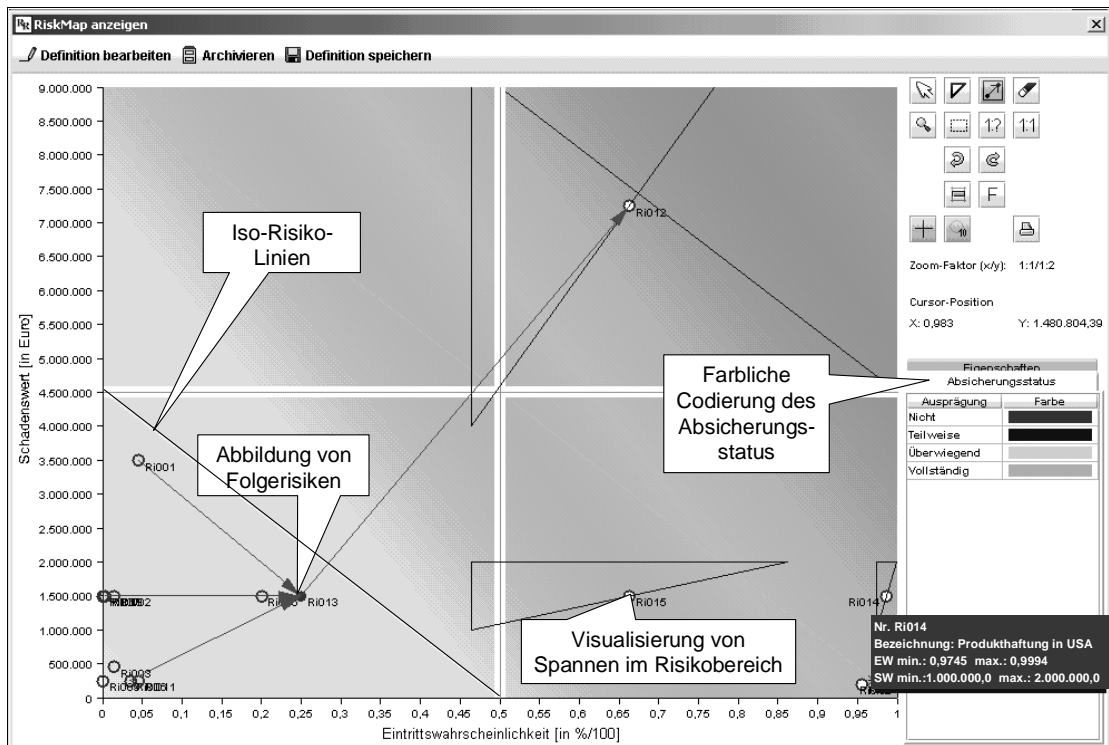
RiskMap anzeigen

Definition bearbeiten  Archivieren  Definition speichern

Iso-Risiko-Linien

Farbliche Codierung des Absicherungsstatus

Abbildung von Folgerisiken

Visualisierung von Spannen im Risikobereich

Schadenswert [in Euro]

9.000.000
8.500.000
8.000.000
7.500.000
7.000.000
6.500.000
6.000.000
5.500.000
5.000.000
4.500.000
4.000.000
3.500.000
3.000.000
2.500.000
2.000.000
1.500.000
1.000.000
500.000
0

0 0,05 0,1 0,15 0,2 0,25 0,3 0,35 0,4 0,45 0,5 0,55 0,6 0,65 0,7 0,75 0,8 0,85 0,9 0,95 1

Eintrittswahrscheinlichkeit [in %/100]

Ri012
Ri001
Ri013
Ri015
Ri014
Ri003

Zoom-Faktor (x/y): 1:1/1:2

Cursor-Position
X: 0,983 Y: 1.480.804,39

Eigenschaften
Absicherungsstatus

| Ausprägung | Farbe |
|---|---|
| Nicht | |
| Teilweise | |
| Überwiegend | |
| Vollständig | |

Nr. Ri014
Bezeichnung: Produkthaftung in USA
EW min.: 0,9745 max.: 0,9994
SW min.:1.000.000,0 max.: 2.000.000,0